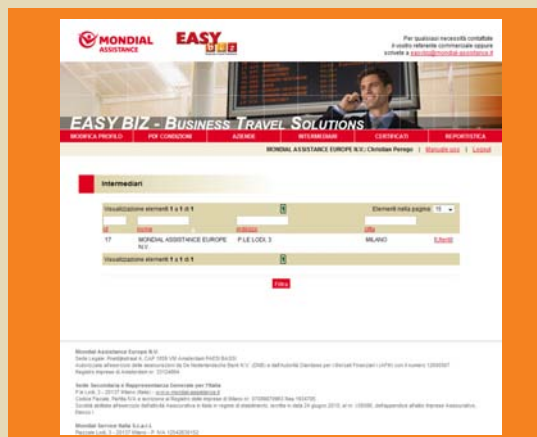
MONDIAL ASSISTANCE

EASY BIZ

Per qualsiasi necessità contattate il vostro referente commerciale oppure scrivete a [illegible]

EASY BIZ - BUSINESS TRAVEL SOLUTIONS

MODIFICA PROFILO | PDF CONDIZIONI | AZIENDE | INTERMEDIARI | CERTIFICATI | REPORTISTICA

MONDIAL ASSISTANCE EUROPE N.V.: Christian Perego | Manuale uso | Logout

Intermediari

Visualizzazione elementi 1 a 1 di 1

Elementi nella pagina: 10

| id | nome | indirizzo | città | |
|---|---|---|---|---|
| 17 | MONDIAL ASSISTANCE EUROPE N.V. | P.LE LODI, 3 | MILANO | Modifica |

Visualizzazione elementi 1 a 1 di 1

Filtra

Mondial Assistance Europe N.V.
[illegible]
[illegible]
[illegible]

Sede Secondaria e Rappresentanza Generale per l'Italia
P.le Lodi, 3 - 20137 Milano (Italia) - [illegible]
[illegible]
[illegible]

Mondial Service Italia S.c.a.r.l.
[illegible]